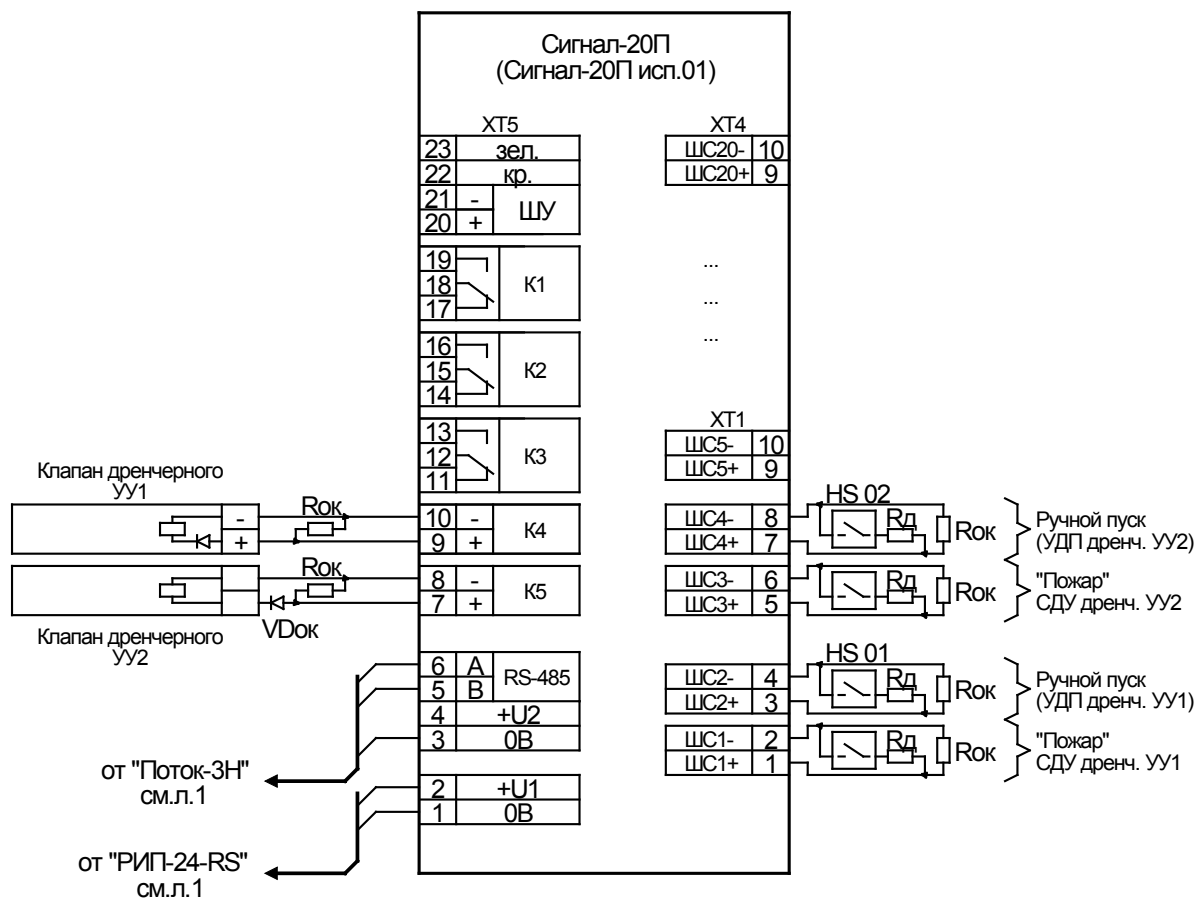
Сигнал-20П
(Сигнал-20П исп.01)

XT5

| 23 | зел. |
|---|---|
| 22 | кр. |
| 21 | - |
| 20 | + |

ШУ

19
18
17
K1

16
15
14
K2

13
12
11
K3

| 10 | - | K4 |
|---|---|---|
| 9 | + | |

| 8 | - | K5 |
|---|---|---|
| 7 | + | |

| 6 | A | RS-485 |
|---|---|---|
| 5 | B | |
| 4 | +U2 | |
| 3 | 0В | |

| 2 | +U1 |
|---|---|
| 1 | 0В |

XT4

| ШС20- | 10 |
|---|---|
| ШС20+ | 9 |

...
...
...

XT1

| ШС5- | 10 |
|---|---|
| ШС5+ | 9 |
| ШС4- | 8 |
| ШС4+ | 7 |
| ШС3- | 6 |
| ШС3+ | 5 |
| ШС2- | 4 |
| ШС2+ | 3 |
| ШС1- | 2 |
| ШС1+ | 1 |

Клапан дренчерного УУ1

- +

Rок

Rок

Клапан дренчерного УУ2

VDок

HS 02

Rд Rок

Ручной пуск (УДП дренч. УУ2)

Rд Rок

"Пожар" СДУ дренч. УУ2

HS 01

Rд Rок

Ручной пуск (УДП дренч. УУ1)

Rд Rок

"Пожар" СДУ дренч. УУ1

от "Поток-3Н" см.л.1

от "РИП-24-RS" см.л.1